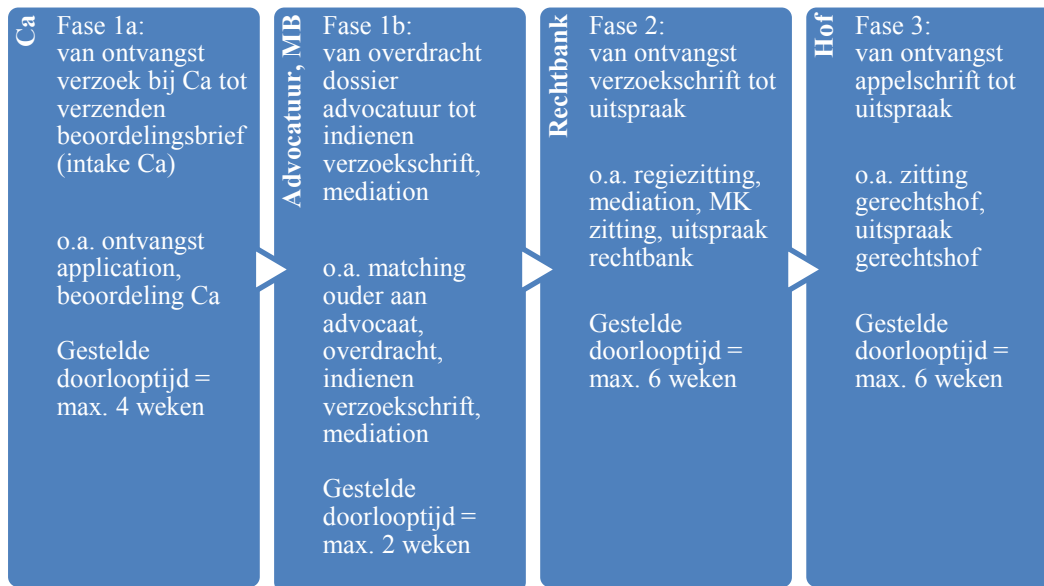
Ca

Fase 1a:
van ontvangst verzoek bij Ca tot verzenden beoordelingsbrief (intake Ca)

o.a. ontvangst application, beoordeling Ca

Gestelde doorlooptijd = max. 4 weken

Advocatuur, MB

Fase 1b:
van overdracht dossier advocatuur tot indienen verzoekschrift, mediation

o.a. matching ouder aan advocaat, overdracht, indienen verzoekschrift, mediation

Gestelde doorlooptijd = max. 2 weken

Rechtbank

Fase 2:
van ontvangst verzoekschrift tot uitspraak

o.a. regiezitting, mediation, MK zitting, uitspraak rechtbank

Gestelde doorlooptijd = max. 6 weken

Hof

Fase 3:
van ontvangst appelschrift tot uitspraak

o.a. zitting gerechtshof, uitspraak gerechtshof

Gestelde doorlooptijd = max. 6 weken